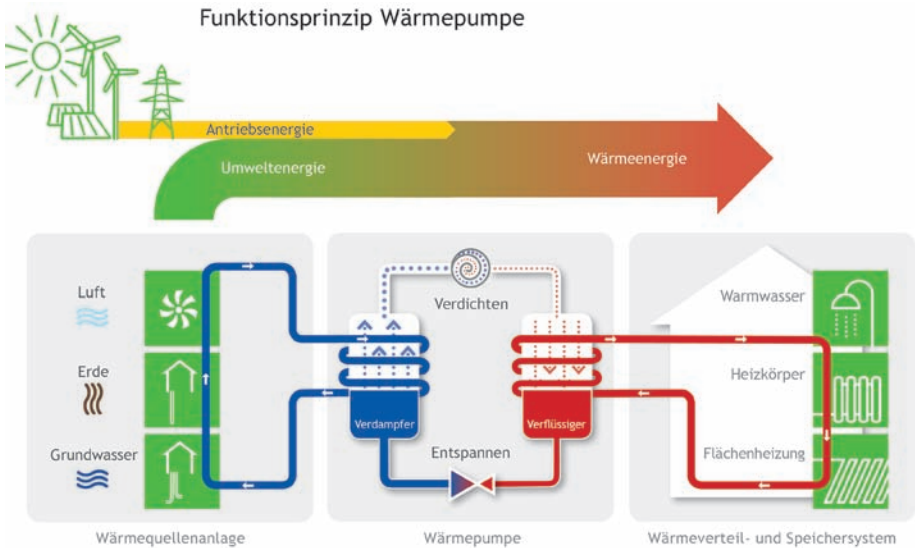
Funktionsprinzip Wärmepumpe

Antriebsenergie

Umweltenergie

Wärmeenergie

Luft

Erde

Grundwasser

Verdichten

Verdampfer

Verflüssiger

Entspannen

Warmwasser

Heizkörper

Flächenheizung

Wärmequellenanlage

Wärmepumpe

Wärmeverteil- und Speichersystem